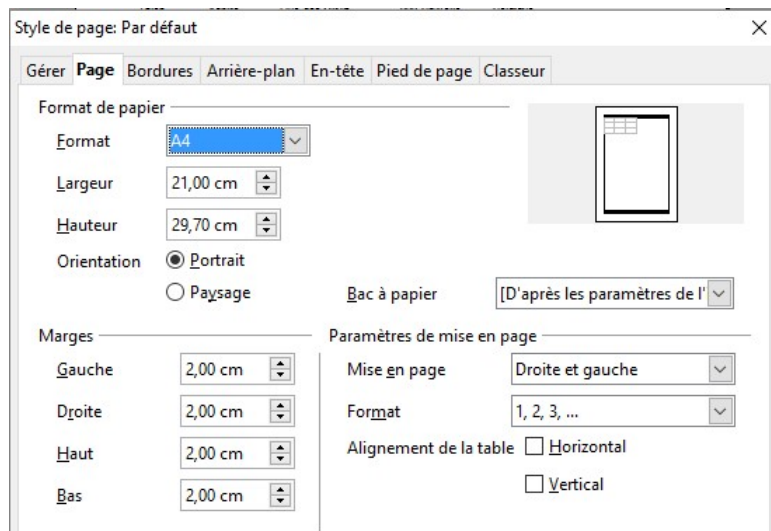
Style de page: Par défaut

Gérer Page Bordures Arrière-plan En-tête Pied de page Classeur

Format de papier

Format A4

Largeur 21,00 cm

Hauteur 29,70 cm

Orientation Portrait

Paysage

Bac à papier [D'après les paramètres de l'

Marges

Gauche 2,00 cm

Droite 2,00 cm

Haut 2,00 cm

Bas 2,00 cm

Paramètres de mise en page

Mise en page Droite et gauche

Format 1, 2, 3, ...

Alignement de la table Horizontal

Vertical